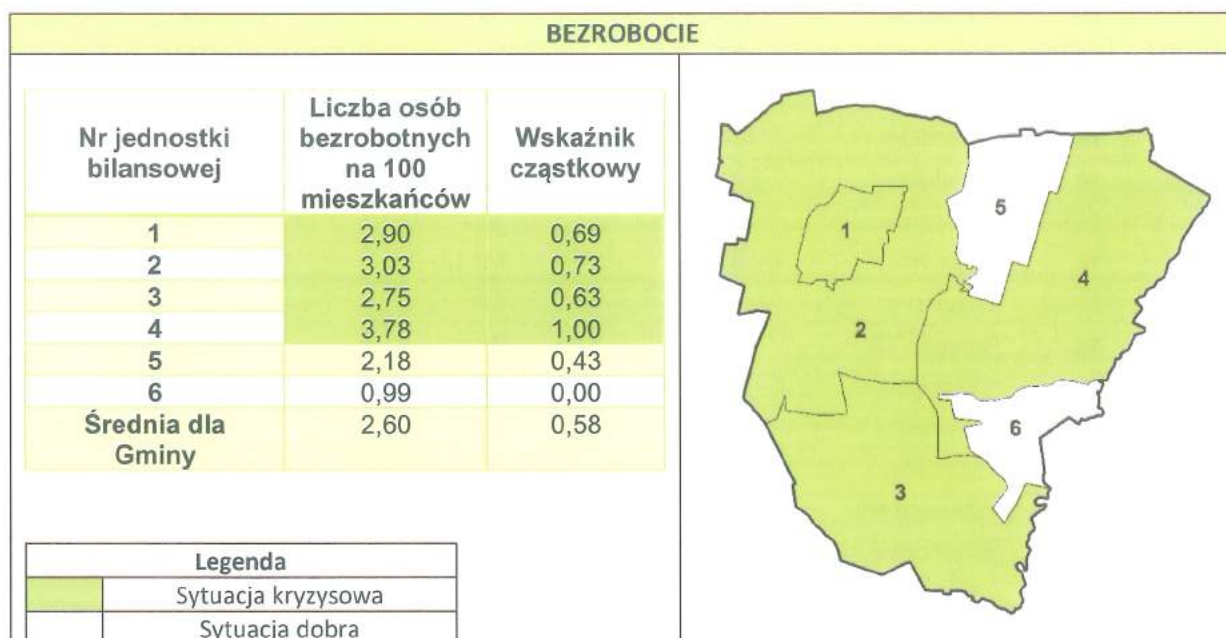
BEZROBOCIE

| Nr jednostki bilansowej | Liczba osób bezrobotnych na 100 mieszkańców | Wskaźnik cząstkowy |
|---|---|---|
| 1 | 2,90 | 0,69 |
| 2 | 3,03 | 0,73 |
| 3 | 2,75 | 0,63 |
| 4 | 3,78 | 1,00 |
| 5 | 2,18 | 0,43 |
| 6 | 0,99 | 0,00 |
| Średnia dla Gminy | 2,60 | 0,58 |

| Legenda | |
|---|---|
| | Sytuacja kryzysowa |
| | Sytuacja dobra |

5
1
4
2
6
3